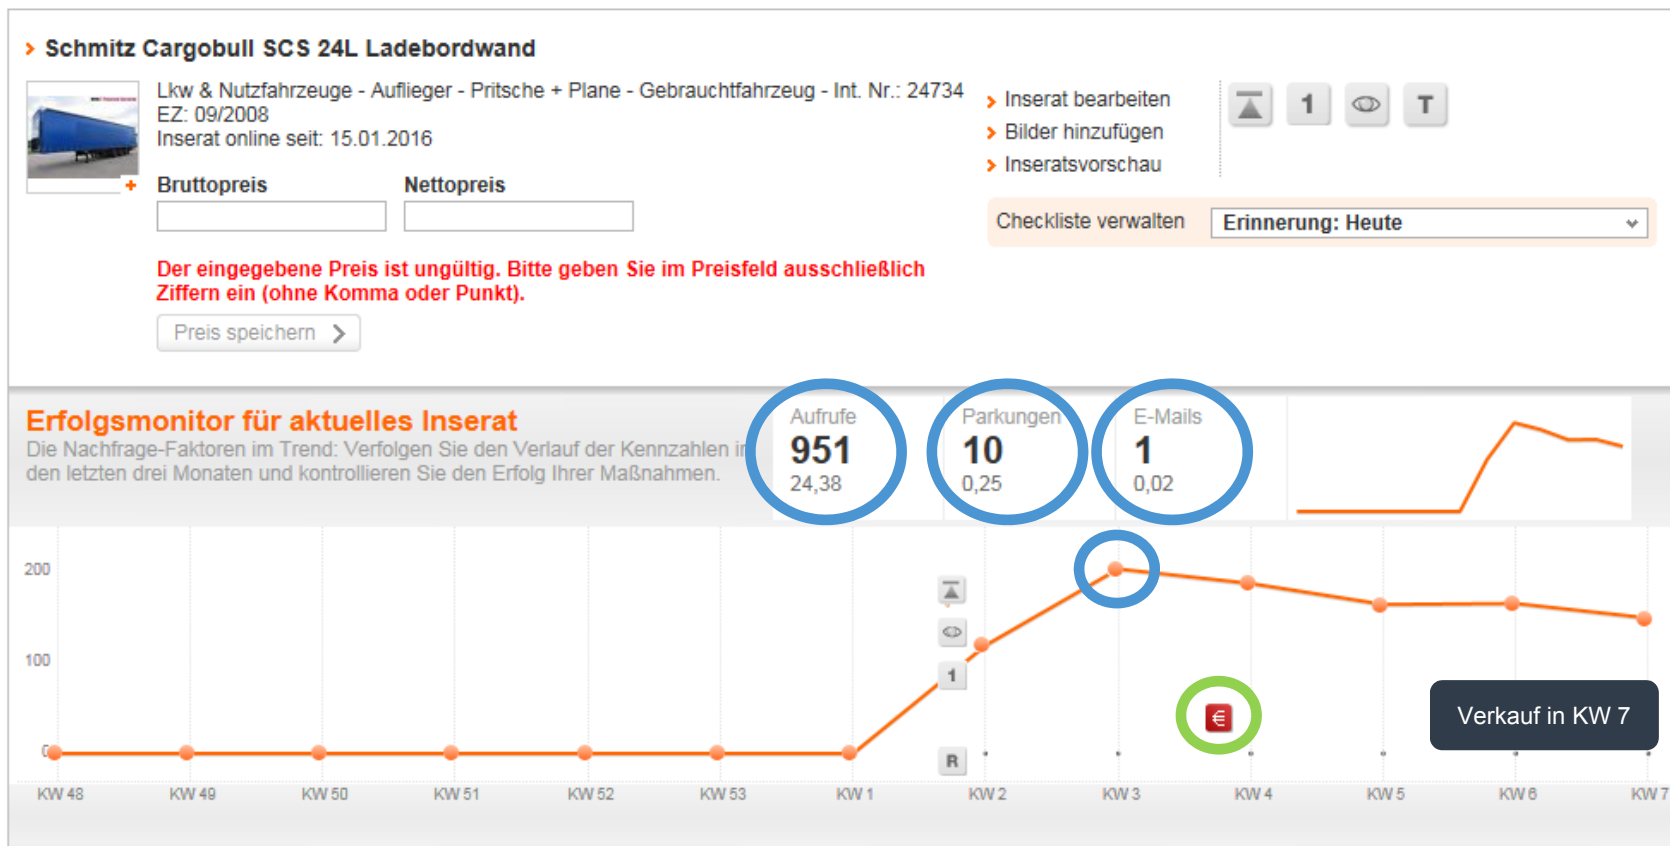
Schmitz Cargobull SCS 24L Ladebordwand

Lkw & Nutzfahrzeuge - Auflieger - Pritsche + Plane - Gebrauchtfahrzeug - Int. Nr.: 24734
EZ: 09/2008
Inserat online seit: 15.01.2016

Bruttopreis
Nettopreis

Der eingegebene Preis ist ungültig. Bitte geben Sie im Preisfeld ausschließlich Ziffern ein (ohne Komma oder Punkt).

Preis speichern

Inserat bearbeiten
Bilder hinzufügen
Inseratsvorschau

1
T

Checkliste verwalten
Erinnerung: Heute

Erfolgsmonitor für aktuelles Inserat
Die Nachfrage-Faktoren im Trend: Verfolgen Sie den Verlauf der Kennzahlen in den letzten drei Monaten und kontrollieren Sie den Erfolg Ihrer Maßnahmen.

Aufrufe
951
24,38

Parkungen
10
0,25

E-Mails
1
0,02

200
100
0

1
R
€

Verkauf in KW 7

KW 48
KW 49
KW 50
KW 51
KW 52
KW 53
KW 1
KW 2
KW 3
KW 4
KW 5
KW 6
KW 7